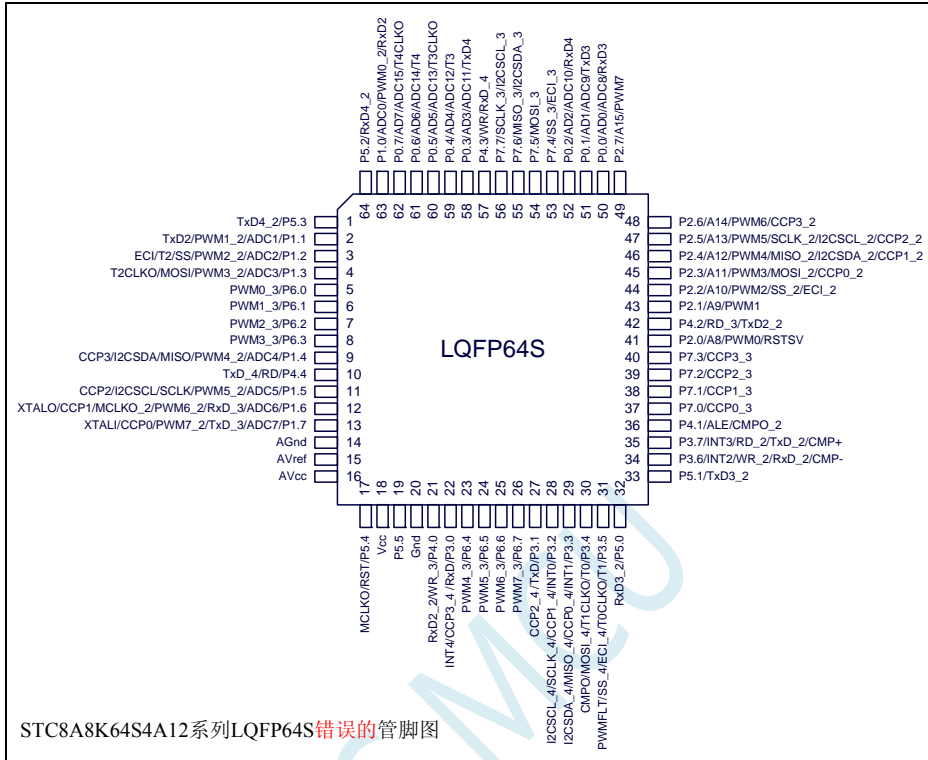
P5.2/RxD4_2
P1.0/ADC0/PWM0_2/RxD2
P0.7/AD7/ADC15/T4CLKO
P0.6/AD6/ADC14/T4
P0.5/AD5/ADC13/T3CLKO
P0.4/AD4/ADC12/T3
P0.3/AD3/ADC11/TxD4
P4.3/WR/RxD_4
P7.7/SCLK_3/I2CSCL_3
P7.6/MISO_3/I2CSDA_3
P7.5/MOSI_3
P7.4/SS_3/ECI_3
P0.2/AD2/ADC10/RxD4
P0.1/AD1/ADC9/TxD3
P0.0/AD0/ADC8/RxD3
P2.7/A15/PWM7

64 63 62 61 60 59 58 57 56 55 54 53 52 51 50 49

TxD4_2/P5.3 1
TxD2/PWM1_2/ADC1/P1.1 2
ECI/T2/SS/PWM2_2/ADC2/P1.2 3
T2CLKO/MOSI/PWM3_2/ADC3/P1.3 4
PWM0_3/P6.0 5
PWM1_3/P6.1 6
PWM2_3/P6.2 7
PWM3_3/P6.3 8
CCP3/I2CSDA/MISO/PWM4_2/ADC4/P1.4 9
TxD_4/RD/P4.4 10
CCP2/I2CSCL/SCLK/PWM5_2/ADC5/P1.5 11
XTALO/CCP1/MCLKO_2/PWM6_2/RxD_3/ADC6/P1.6 12
XTALI/CCP0/PWM7_2/TxD_3/ADC7/P1.7 13
AGnd 14
AVref 15
AVcc 16

48 P2.6/A14/PWM6/CCP3_2
47 P2.5/A13/PWM5/SCLK_2/I2CSCL_2/CCP2_2
46 P2.4/A12/PWM4/MISO_2/I2CSDA_2/CCP1_2
45 P2.3/A11/PWM3/MOSI_2/CCP0_2
44 P2.2/A10/PWM2/SS_2/ECI_2
43 P2.1/A9/PWM1
42 P4.2/RD_3/TxD2_2
41 P2.0/A8/PWM0/RSTSV
40 P7.3/CCP3_3
39 P7.2/CCP2_3
38 P7.1/CCP1_3
37 P7.0/CCP0_3
36 P4.1/ALE/CMPO_2
35 P3.7/INT3/RD_2/TxD_2/CMP+
34 P3.6/INT2/WR_2/RxD_2/CMP-
33 P5.1/TxD3_2

LQFP64S

17 18 19 20 21 22 23 24 25 26 27 28 29 30 31 32

MCLKO/RST/P5.4
Vcc
P5.5
Gnd
RxD2_2/WR_3/P4.0
INT4/CCP3_4/RxD/P3.0
PWM4_3/P6.4
PWM5_3/P6.5
PWM6_3/P6.6
PWM7_3/P6.7
CCP2_4/TxD/P3.1
I2CSCL_4/SCLK_4/CCP1_4/INT0/P3.2
I2CSDA_4/MISO_4/CCP0_4/INT1/P3.3
CMPO/MOSI_4/T1CLKO/T0/P3.4
PWMFLT/SS_4/ECI_4/T0CLKO/T1/P3.5
RxD3_2/P5.0

STC8A8K64S4A12系列LQFP64S错误的管脚图